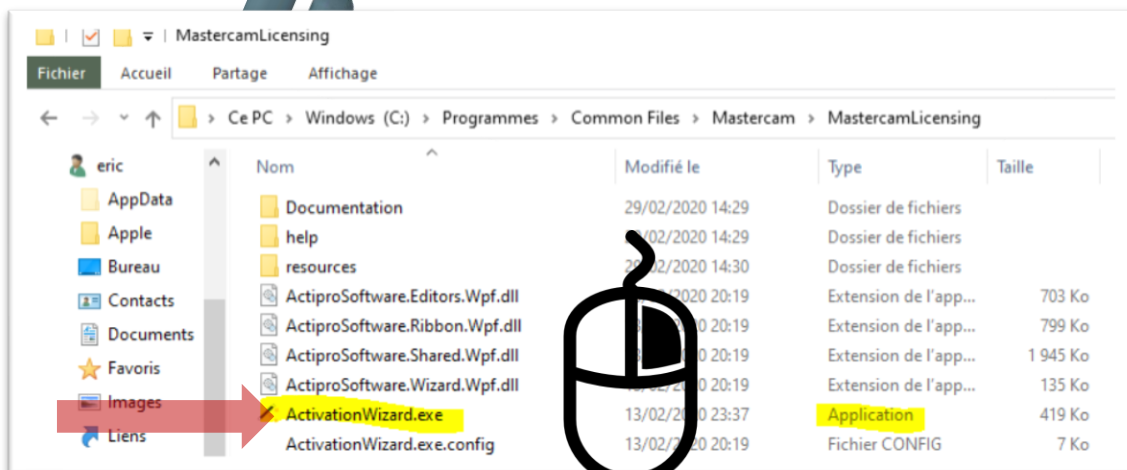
MastercamLicensing

Fichier Accueil Partage Affichage

Ce PC > Windows (C:) > Programmes > Common Files > Mastercam > MastercamLicensing

eric
AppData
Apple
Bureau
Contacts
Documents
Favoris
Images
Liens

| Nom | Modifié le | Type | Taille |
|---|---|---|---|
| Documentation | 29/02/2020 14:29 | Dossier de fichiers | |
| help | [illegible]/02/2020 14:29 | Dossier de fichiers | |
| resources | 2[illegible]/02/2020 14:30 | Dossier de fichiers | |
| ActiproSoftware.Editors.Wpf.dll | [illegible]/02/2020 20:19 | Extension de l'app... | 703 Ko |
| ActiproSoftware.Ribbon.Wpf.dll | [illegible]20 20:19 | Extension de l'app... | 799 Ko |
| ActiproSoftware.Shared.Wpf.dll | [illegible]20 20:19 | Extension de l'app... | 1 945 Ko |
| ActiproSoftware.Wizard.Wpf.dll | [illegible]20 20:19 | Extension de l'app... | 135 Ko |
| ActivationWizard.exe | 13/02/2020 23:37 | Application | 419 Ko |
| ActivationWizard.exe.config | 13/02/2020 20:19 | Fichier CONFIG | 7 Ko |